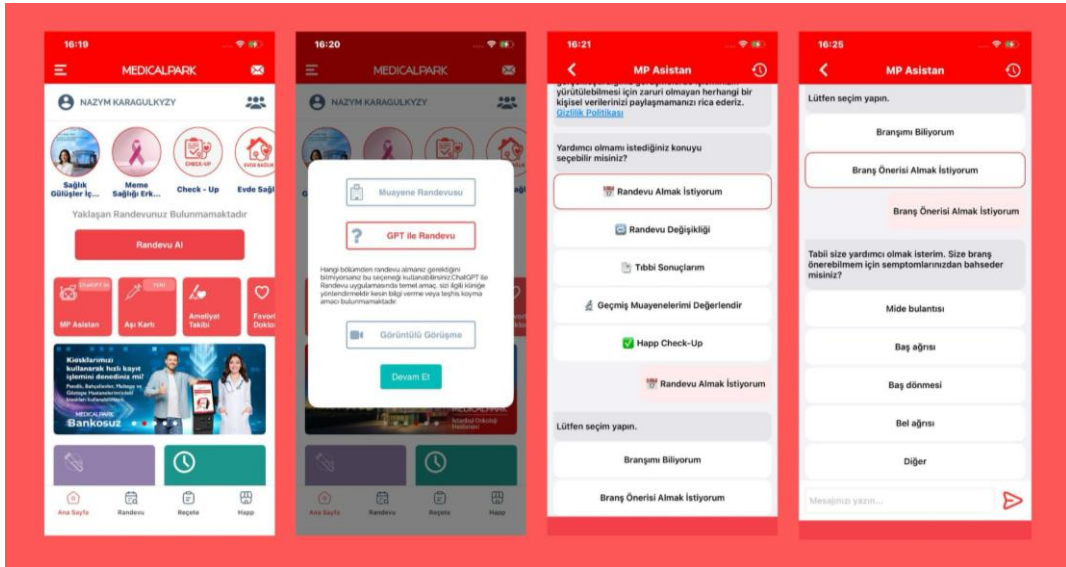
16:19

MEDICALPARK

NAZYM KARAGULKYZY

Sağlık Gülüşler İç...

Meme Sağlığı Erk...

CHECK-UP

Check - Up

EVDE SAĞLIK

Evde Sağl

Yaklaşan Randevunuz Bulunmamaktadır

Randevu Al

ChatGPT ile

MP Asistan

YENİ

Aşı Kartı

Ameliyat Takibi

Favori Doktor

Kiosklarımızı kullanarak hızlı kayıt işlemini deneyin mi?

MEDICALPARK

Bankosuz

Ana Sayfa

Randevu

Reçete

Happ

16:20

MEDICALPARK

NAZYM KARAGULKYZY

Muayene Randevusu

GPT ile Randevu

Hangi bölümden randevu almanız gerektiğini bilmiyorsanız bu seçeneği kullanabilirsiniz.ChatGPT ile Randevu uygulamasında temel amaç, sizi ilgili kliniğe yönlendirmektir kesin bilgi verme veya teşhis koyma amacı bulunmamaktadır.

Görüntülü Görüşme

Devam Et

Ana Sayfa

Randevu

Reçete

Happ

16:21

MP Asistan

yürütülebilmesi için zaruri olmayan herhangi bir kişisel verilerinizi paylaşmamanızı rica ederiz. Gizlilik Politikası

Yardımcı olmamı istediğiniz konuyu seçebilir misiniz?

Randevu Almak İstiyorum

Randevu Değişikliği

Tıbbi Sonuçlarım

Geçmiş Muayenelerimi Değerlendir

Happ Check-Up

Randevu Almak İstiyorum

Lütfen seçim yapın.

Branşımı Biliyorum

Branş Önerisi Almak İstiyorum

16:25

MP Asistan

Lütfen seçim yapın.

Branşımı Biliyorum

Branş Önerisi Almak İstiyorum

Branş Önerisi Almak İstiyorum

Tabii size yardımcı olmak isterim. Size branş önerebilmem için semptomlarınızdan bahseder misiniz?

Mide bulantısı

Baş ağrısı

Baş dönmesi

Bel ağrısı

Diğer

Mesajınızı yazın...